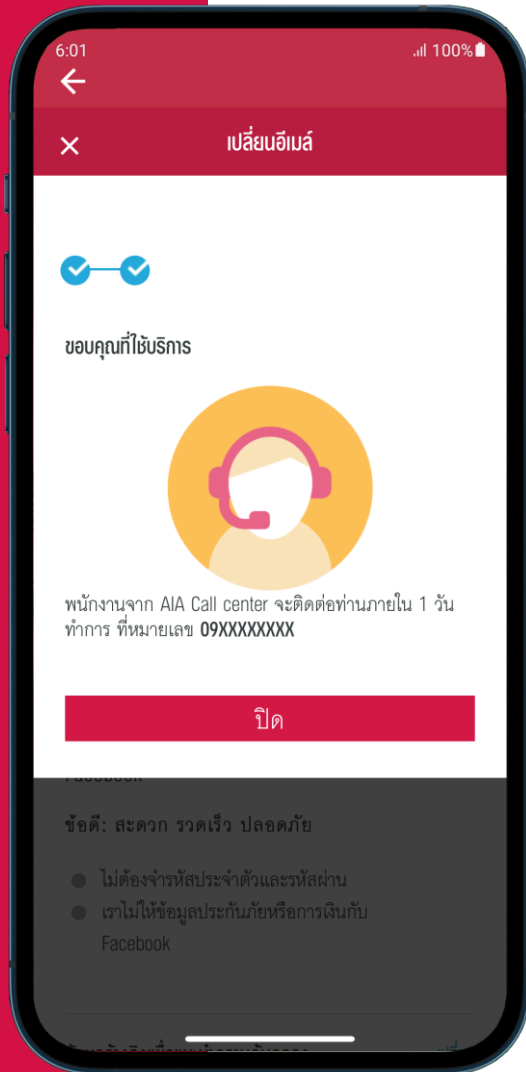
6:01
100%

เปลี่ยนอีเมล์

ขอบคุณที่ใช้บริการ

พนักงานจาก AIA Call center จะติดต่อท่านภายใน 1 วันทำการ ที่หมายเลข 09XXXXXXXX

ปิด

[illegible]

ข้อดี: สะดวก รวดเร็ว ปลอดภัย

ไม่ต้องจำรหัสประจำตัวและรหัสผ่าน
เราไม่ให้ข้อมูลประกันภัยหรือการเงินกับ Facebook

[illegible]